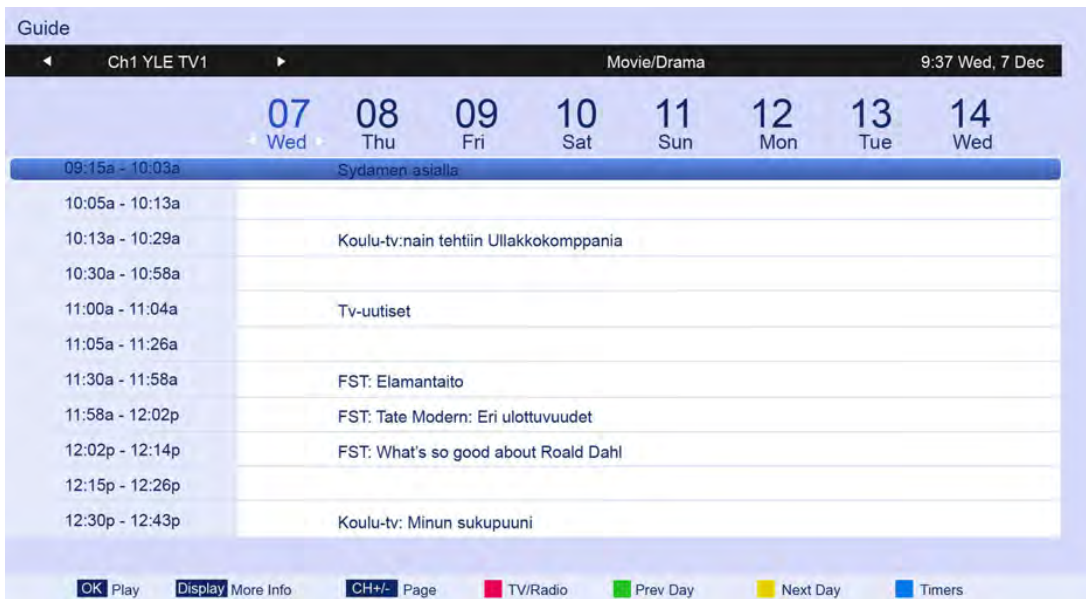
Guide

Ch1 YLE TV1 | Movie/Drama | 9:37 Wed, 7 Dec

07 Wed | 08 Thu | 09 Fri | 10 Sat | 11 Sun | 12 Mon | 13 Tue | 14 Wed

| | |
|---|---|
| 09:15a - 10:03a | Sydamen asialla |
| 10:05a - 10:13a | |
| 10:13a - 10:29a | Koulu-tv:nain tehtiin Ullakkokomppania |
| 10:30a - 10:58a | |
| 11:00a - 11:04a | Tv-uutiset |
| 11:05a - 11:26a | |
| 11:30a - 11:58a | FST: Elamantaito |
| 11:58a - 12:02p | FST: Tate Modern: Eri ulottuvuudet |
| 12:02p - 12:14p | FST: What's so good about Roald Dahl |
| 12:15p - 12:26p | |
| 12:30p - 12:43p | Koulu-tv: Minun sukupuuni |

OK Play Display More Info CH+/- Page TV/Radio Prev Day Next Day Timers